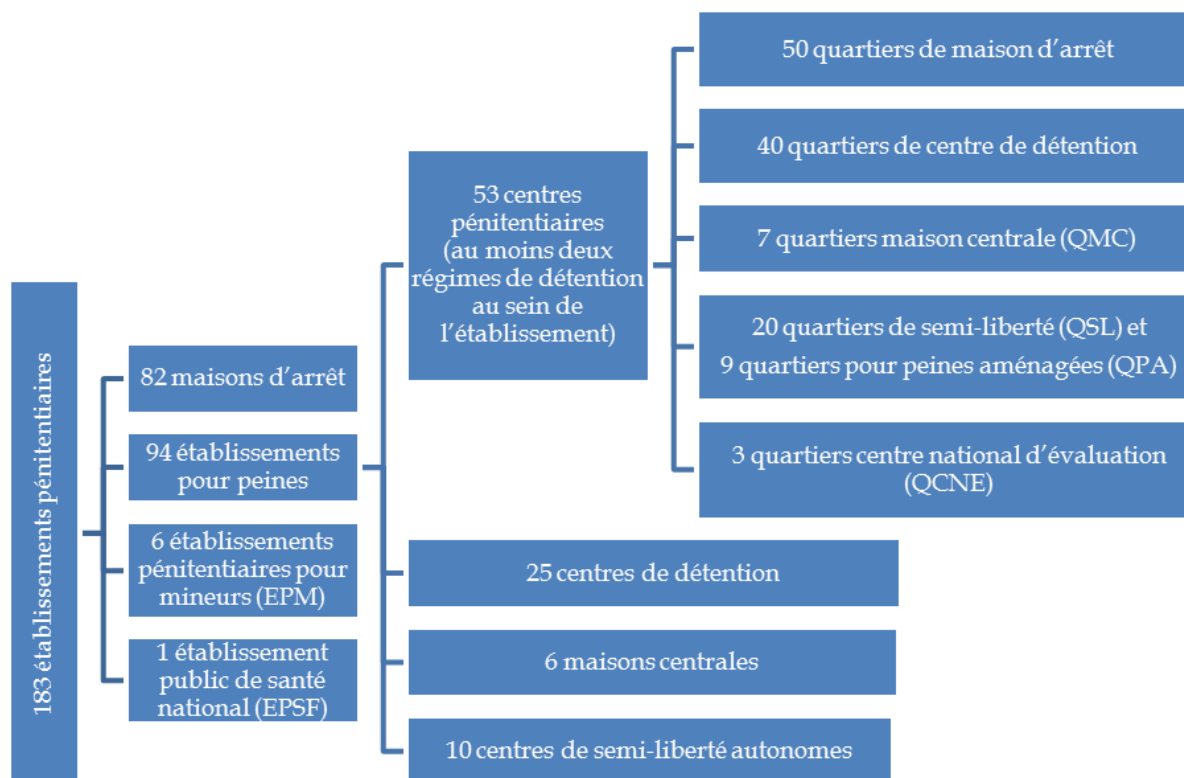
183 établissements pénitentiaires

82 maisons d'arrêt

94 établissements pour peines

6 établissements pénitentiaires pour mineurs (EPM)

1 établissement public de santé national (EPSF)

53 centres pénitentiaires (au moins deux régimes de détention au sein de l'établissement)

50 quartiers de maison d'arrêt

40 quartiers de centre de détention

7 quartiers maison centrale (QMC)

20 quartiers de semi-liberté (QSL) et 9 quartiers pour peines aménagées (QPA)

3 quartiers centre national d'évaluation (QCNE)

25 centres de détention

6 maisons centrales

10 centres de semi-liberté autonomes